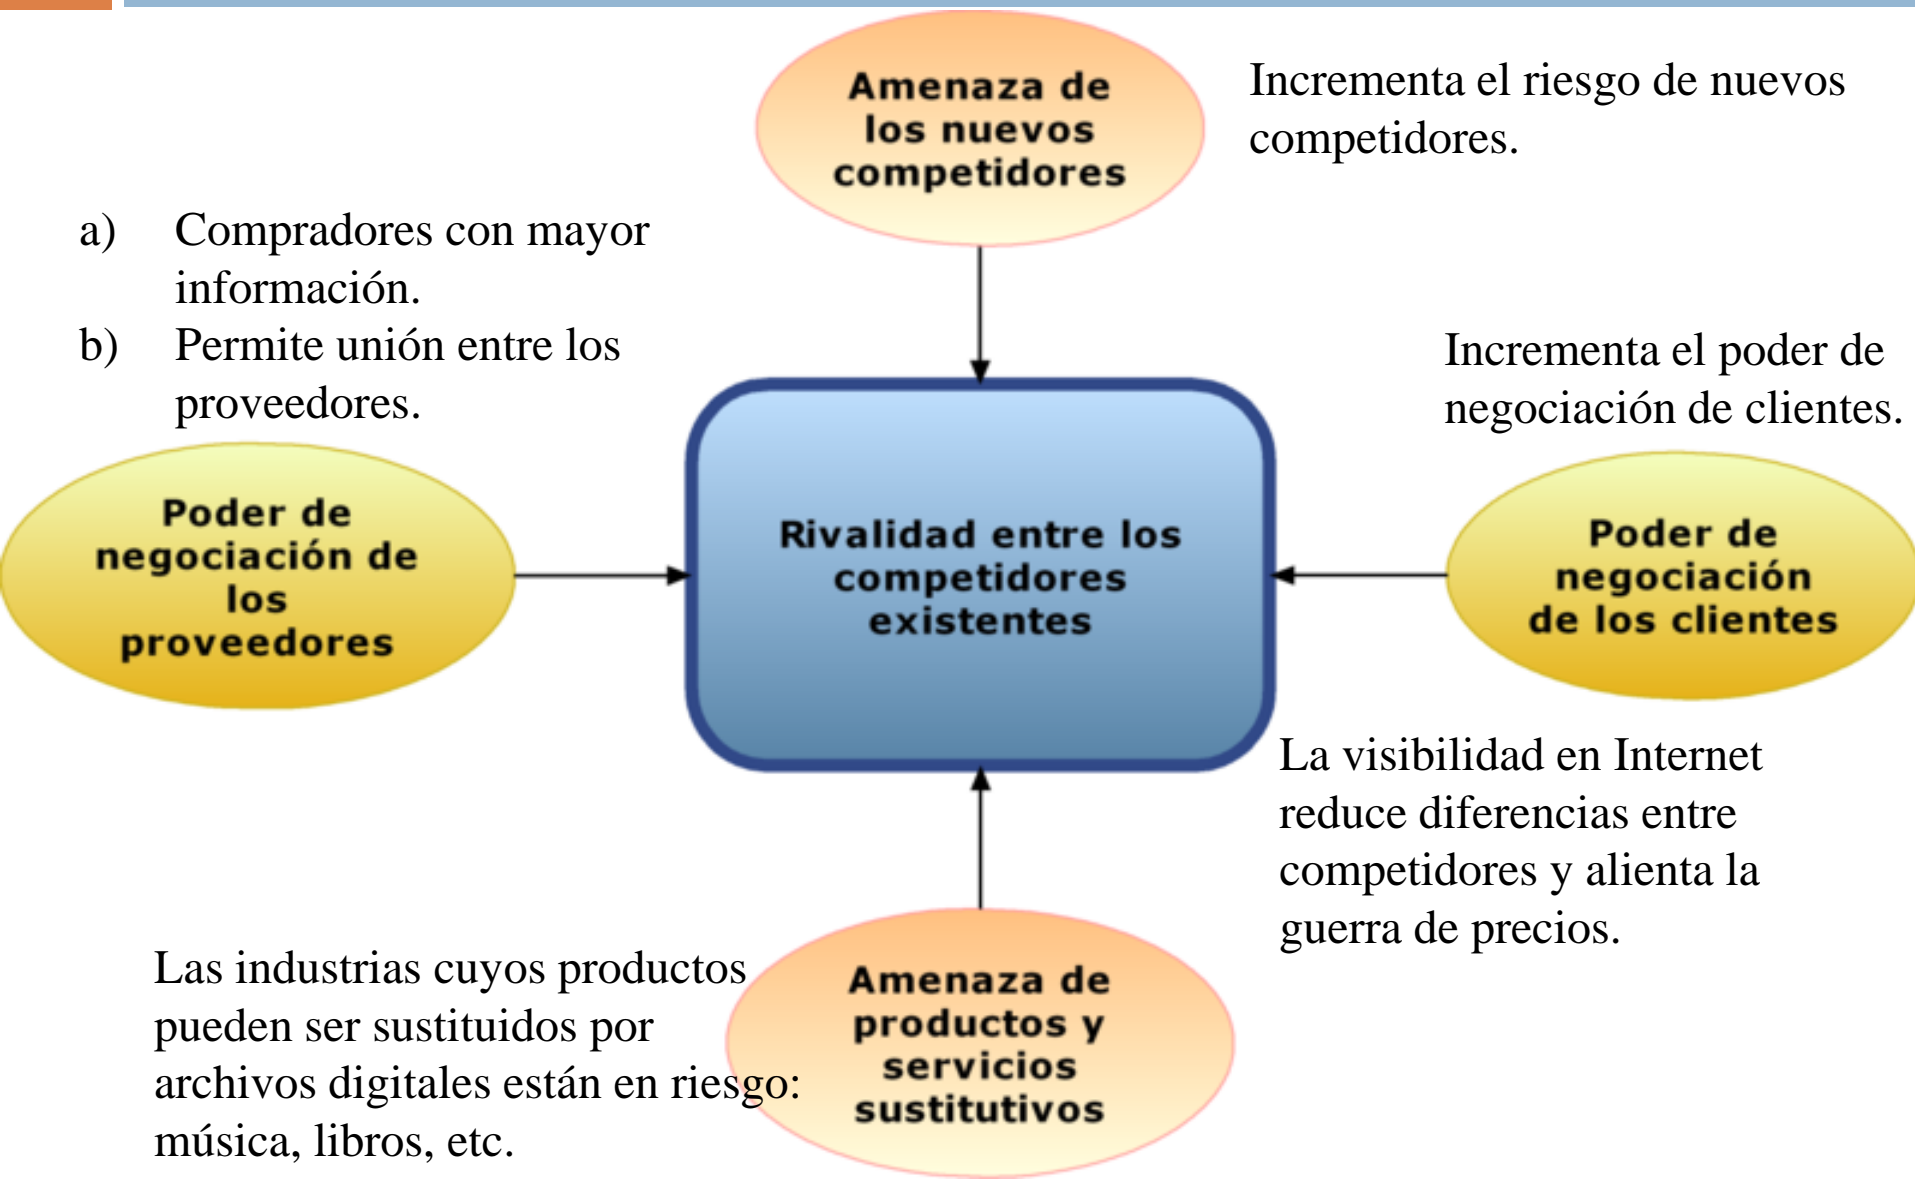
Amenaza de los nuevos competidores

Incrementa el riesgo de nuevos competidores.

a) Compradores con mayor información.
b) Permite unión entre los proveedores.

Incrementa el poder de negociación de clientes.

Poder de negociación de los proveedores

Rivalidad entre los competidores existentes

Poder de negociación de los clientes

La visibilidad en Internet reduce diferencias entre competidores y alienta la guerra de precios.

Las industrias cuyos productos pueden ser sustituidos por archivos digitales están en riesgo: música, libros, etc.

Amenaza de productos y servicios sustitutivos